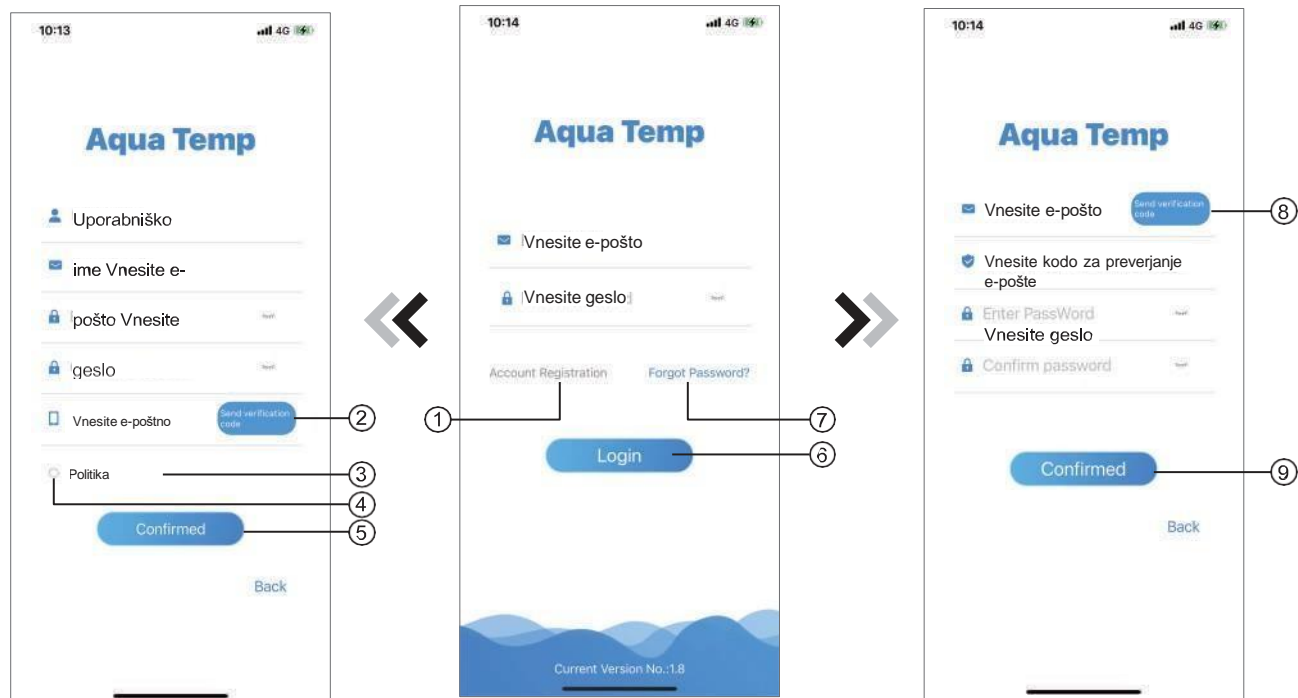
10:13 4G

Aqua Temp

Uporabniško

ime Vnesite e-

pošto Vnesite

geslo

Vnesite e-poštno

Send verification code

②

Politika

③

④

Confirmed

⑤

Back

10:14 4G

Aqua Temp

Vnesite e-pošto

Vnesite geslo

Account Registration

Forgot Password?

①

⑦

Login

⑥

Current Version No.:1.8

10:14 4G

Aqua Temp

Vnesite e-pošto

Send verification code

⑧

Vnesite kodo za preverjanje e-pošte

Enter PassWord

Vnesite geslo

Confirm password

Confirmed

⑨

Back